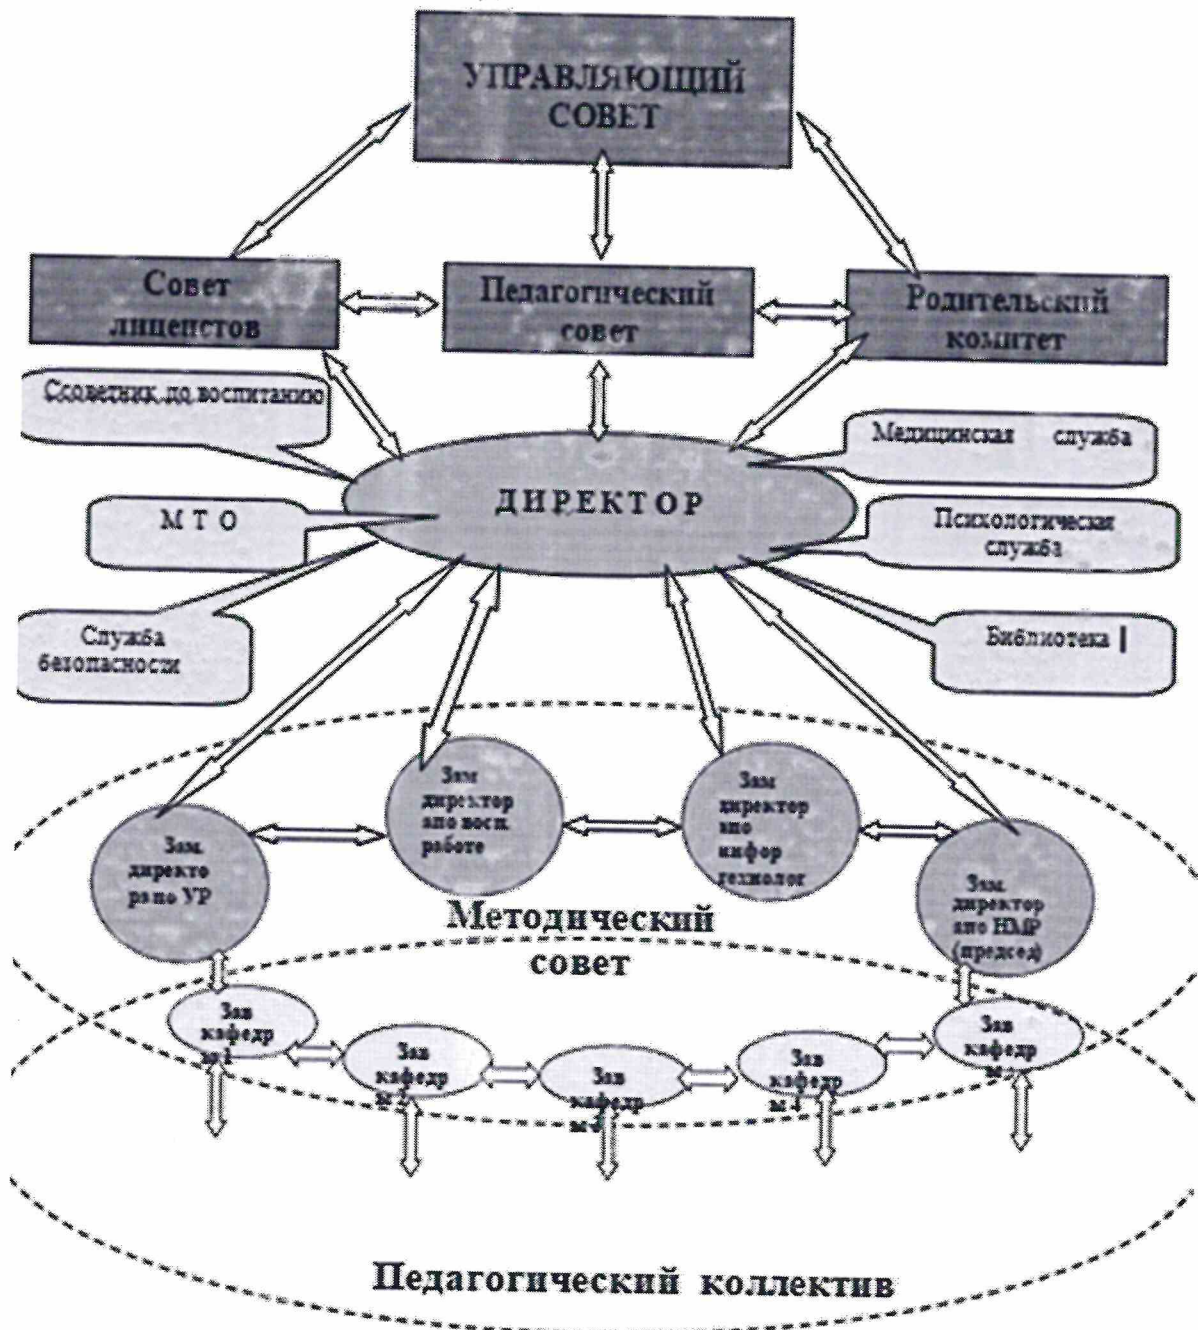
УПРАВЛЯЮЩИЙ СОВЕТ

Совет лицеистов

Педагогический совет

Родительский комитет

Ссоветник до воспитанию

Медицинская служба

ДИРЕКТОР

М Т О

Психологическая служба

Служба безопасноси

Библиотека |

Зам. директо ра по УР

Зам директор апо восп. работе

Зам директор апо инфор технолог

Зам. директор апо НМР (председ)

Методический совет

Зав кафедр м 1

Зав кафедр м 2

Зав кафедр м 3

Зав кафедр м 4

Зав кафедр м 5

Педагогический коллектив